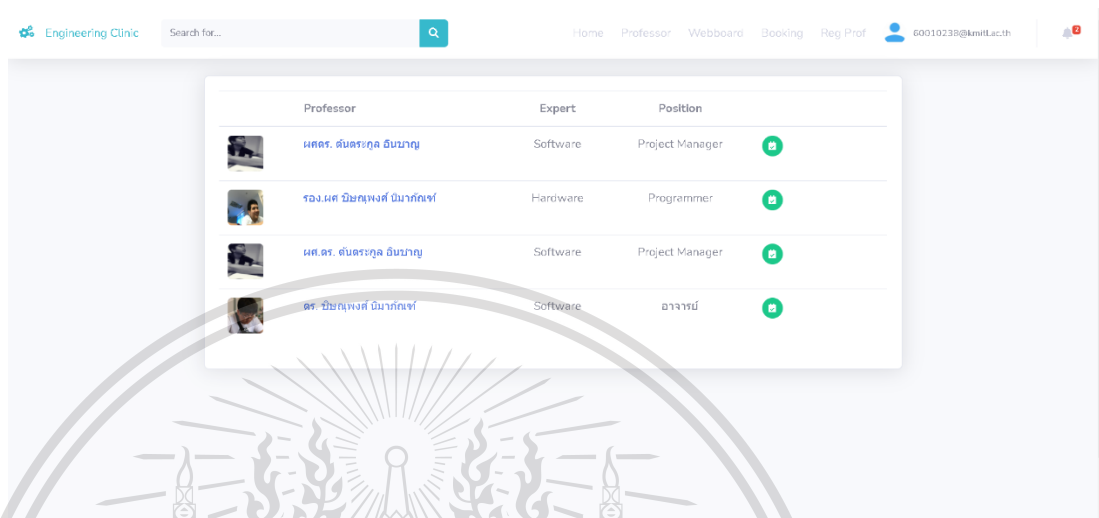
Engineering Clinic

Search for...

Home Professor Webboard Booking Reg Prof 60010238@kmitl.ac.th 2

| | Professor | Expert | Position | |
|---|---|---|---|---|
| | ผศดร. ต้นตระกูล อิ่มบาญ | Software | Project Manager | |
| | รอง.ผศ ปิยณุพงศ์ นิมาภัณฑ์ | Hardware | Programmer | |
| | ผศ.ดร. ต้นตระกูล อิ่มบาญ | Software | Project Manager | |
| | ดร. ปิยณุพงศ์ นิมาภัณฑ์ | Software | อาจารย์ | |